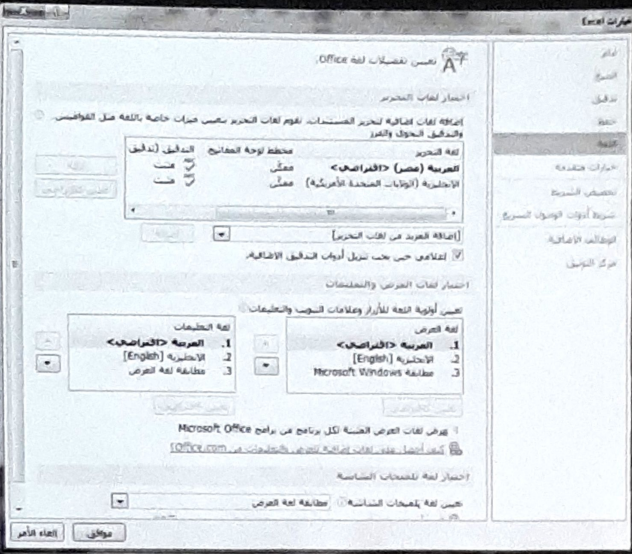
خيارات Word

عام
عرض
تدقيق
حفظ
اللغة
خيارات متقدمة
تخصيص الشريط
شريط أدوات الوصول السريع
الوظائف الإضافية
مركز التوثيق

تعيين تفضيلات لغة Office.

اختيار لغات التحرير

إضافة لغات إضافية لتحرير المستندات. تقوم لغات التحرير بتعيين ميزات خاصة باللغة مثل القواميس، والتدقيق النحوي والفرز

| لغة التحرير | مخطط لوحة المفاتيح | التدقيق (تدقيق |
|---|---|---|
| العربية (مصر) <افتراضي> | ممكّن | مثبت |
| الإنجليزية (الولايات المتحدة الأمريكية) | ممكّن | مثبت |

إزالة
تعيين كافتراضي

[إضافة المزيد من لغات التحرير]
إضافة

إعلامي حين يجب تنزيل أدوات التدقيق الإضافية.

اختيار لغات العرض والتعليمات

تعيين أولوية اللغة للأزرار وعلامات التبويب والتعليمات

لغة العرض
1. العربية <افتراضي>
2. الإنجليزية [English]
3. مطابقة Microsoft Windows

لغة التعليمات
1. العربية <افتراضي>
2. الإنجليزية [English]
3. مطابقة لغة العرض

تعيين كافتراضي
تعيين كافتراضي

يعرض لغات العرض الضمنة لكل برنامج في برامج Microsoft Office

كيف أحصل على لغات إضافية للعرض والتعليمات من Office.com؟

اختيار لغة تلميحات الشاشة

تعيين لغة تلميحات الشاشة
مطابقة لغة العرض

موافق
إلغاء الأمر